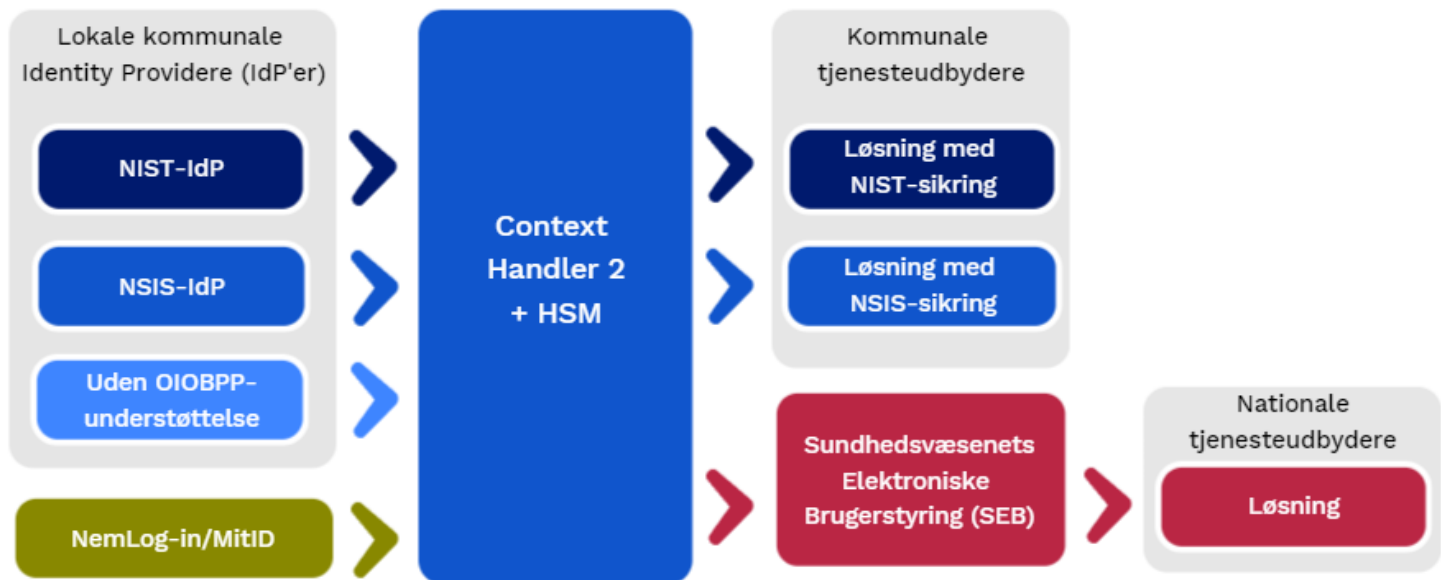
Lokale kommunale Identity Providere (IdP'er)

NIST-IdP

NSIS-IdP

Uden OIOBPP-understøttelse

NemLog-in/MitID

Context Handler 2 + HSM

Kommunale tjenesteudbydere

Løsning med NIST-sikring

Løsning med NSIS-sikring

Sundhedsvæsenets Elektroniske Brugerstyring (SEB)

Nationale tjenesteudbydere

Løsning